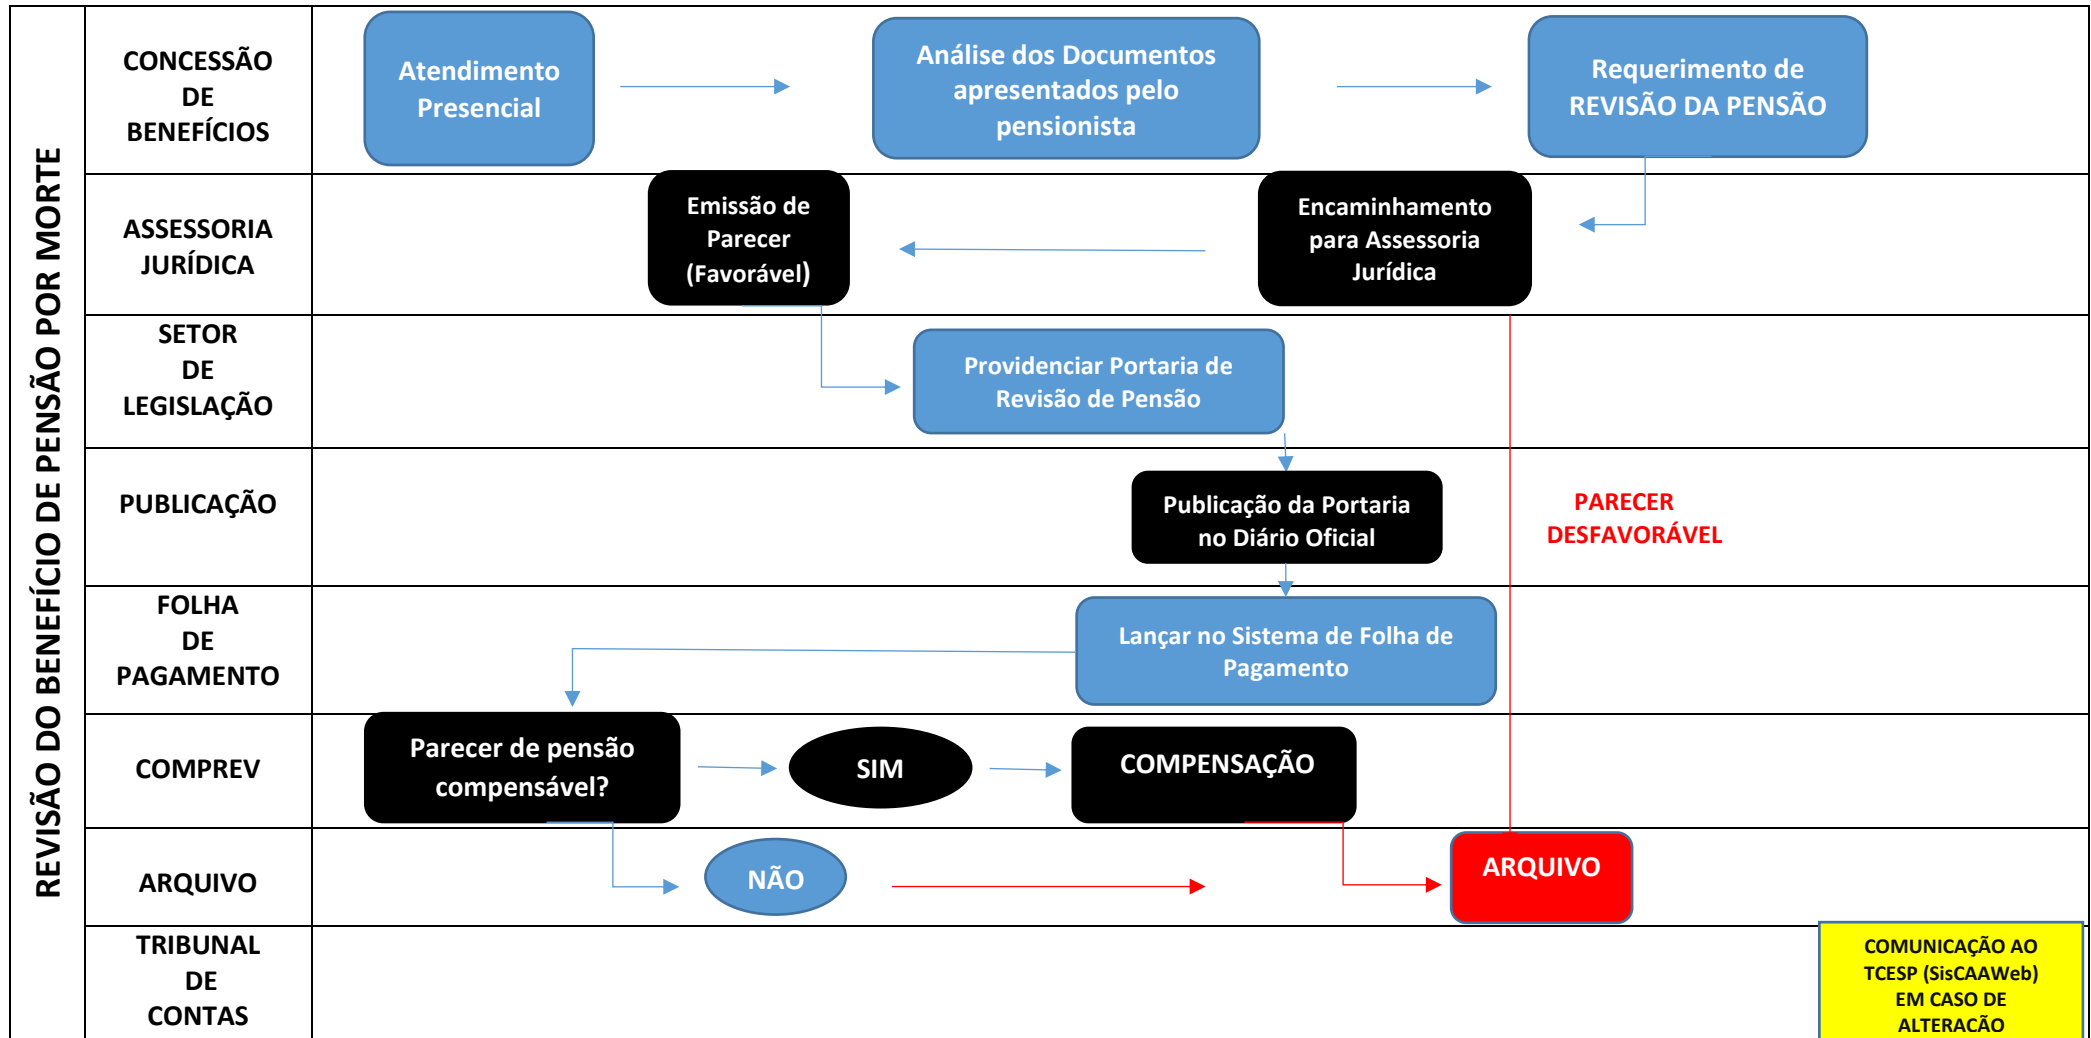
REVISÃO DO BENEFÍCIO DE PENSÃO POR MORTE

CONCESSÃO DE BENEFÍCIOS

Atendimento Presencial

Análise dos Documentos apresentados pelo pensionista

Requerimento de REVISÃO DA PENSÃO

ASSESSORIA JURÍDICA

Emissão de Parecer (Favorável)

Encaminhamento para Assessoria Jurídica

SETOR DE LEGISLAÇÃO

Providenciar Portaria de Revisão de Pensão

PUBLICAÇÃO

Publicação da Portaria no Diário Oficial

PARECER DESFAVORÁVEL

FOLHA DE PAGAMENTO

Lançar no Sistema de Folha de Pagamento

COMPREV

Parecer de pensão compensável?

SIM

COMPENSAÇÃO

ARQUIVO

NÃO

ARQUIVO

TRIBUNAL DE CONTAS

COMUNICAÇÃO AO TCESP (SisCAAWeb) EM CASO DE ALTERACÃO